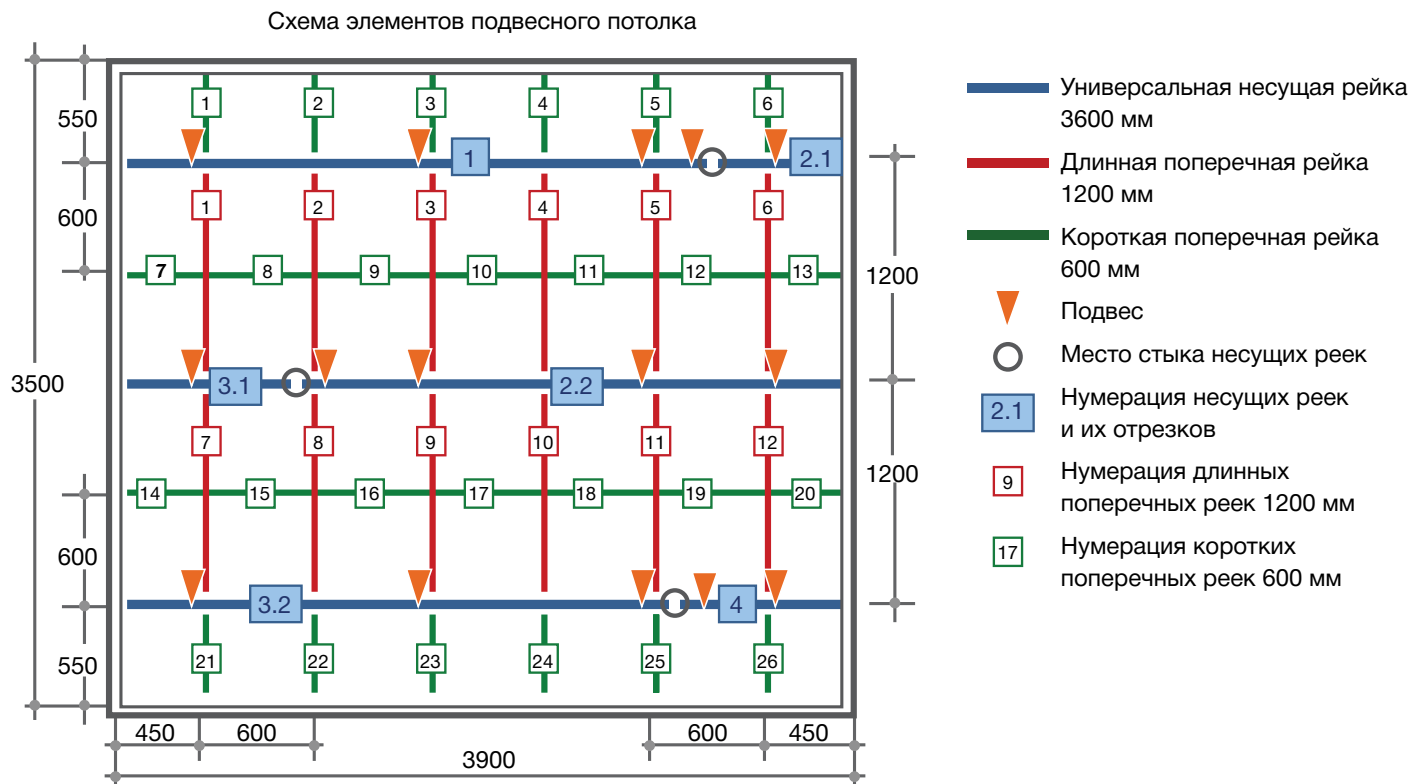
Схема элементов подвесного потолка

550
600
3500
600
550

1 2 3 4 5 6
1
2.1
1 2 3 4 5 6
7 8 9 10 11 12 13
3.1
2.2
7 8 9 10 11 12
14 15 16 17 18 19 20
3.2
4
21 22 23 24 25 26

1200
1200

450 600 600 450
3900

Универсальная несущая рейка 3600 мм
Длинная поперечная рейка 1200 мм
Короткая поперечная рейка 600 мм
Подвес
Место стыка несущих реек
2.1 Нумерация несущих реек и их отрезков
9 Нумерация длинных поперечных реек 1200 мм
17 Нумерация коротких поперечных реек 600 мм